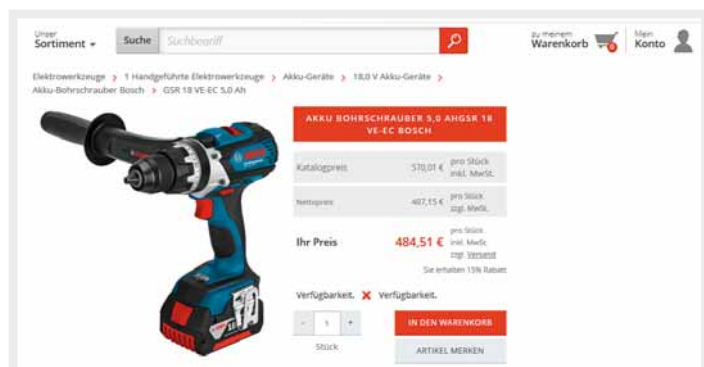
Unser Sortiment ▾ Suche Suchbegriff

zu meinem Warenkorb 0

Mein Konto

Elektrowerkzeuge > 1 Handgeführte Elektrowerkzeuge > Akku-Geräte > 18,0 V Akku-Geräte > Akku-Bohrschrauber Bosch > GSR 18 VE-EC 5,0 Ah

AKKU BOHRSCHRAUBER 5,0 AHGSR 18 VE-EC BOSCH

| Katalogpreis | 570,01 € | pro Stück inkl. MwSt. |
|---|---|---|
| Nettopreis | 407,15 € | pro Stück zzgl. MwSt. |

Ihr Preis 484,51 € pro Stück inkl. MwSt. zzgl. Versand

Sie erhalten 15% Rabatt

Verfügbarkeit. ✕ Verfügbarkeit.

- 1 +

Stück

IN DEN WARENKORB

ARTIKEL MERKEN